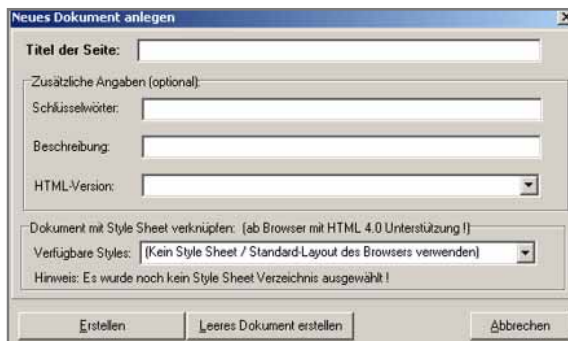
Neues Dokument anlegen

Titel der Seite:

Zusätzliche Angaben (optional):

Schlüsselwörter:

Beschreibung:

HTML-Version:

Dokument mit Style Sheet verknüpfen: (ab Browser mit HTML 4.0 Unterstützung !)

Verfügbare Styles: (Kein Style Sheet / Standard-Layout des Browsers verwenden)

Hinweis: Es wurde noch kein Style Sheet Verzeichnis ausgewählt !

Erstellen | Leeres Dokument erstellen | Abbrechen